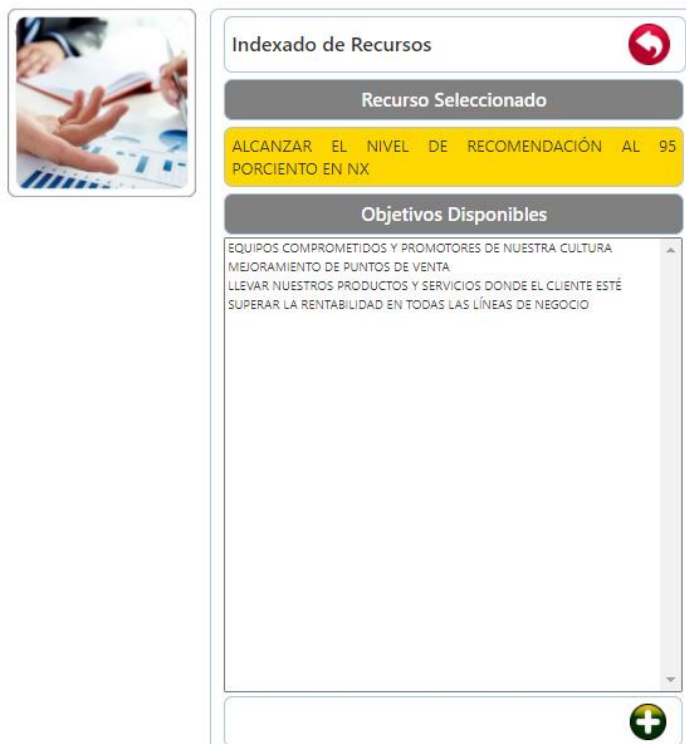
Indexado de Recursos

Recurso Seleccionado

ALCANZAR EL NIVEL DE RECOMENDACIÓN AL 95 PORCIENTO EN NX

Objetivos Disponibles

EQUIPOS COMPROMETIDOS Y PROMOTORES DE NUESTRA CULTURA
MEJORAMIENTO DE PUNTOS DE VENTA
LLEVAR NUESTROS PRODUCTOS Y SERVICIOS DONDE EL CLIENTE ESTÉ
SUPERAR LA RENTABILIDAD EN TODAS LAS LÍNEAS DE NEGOCIO